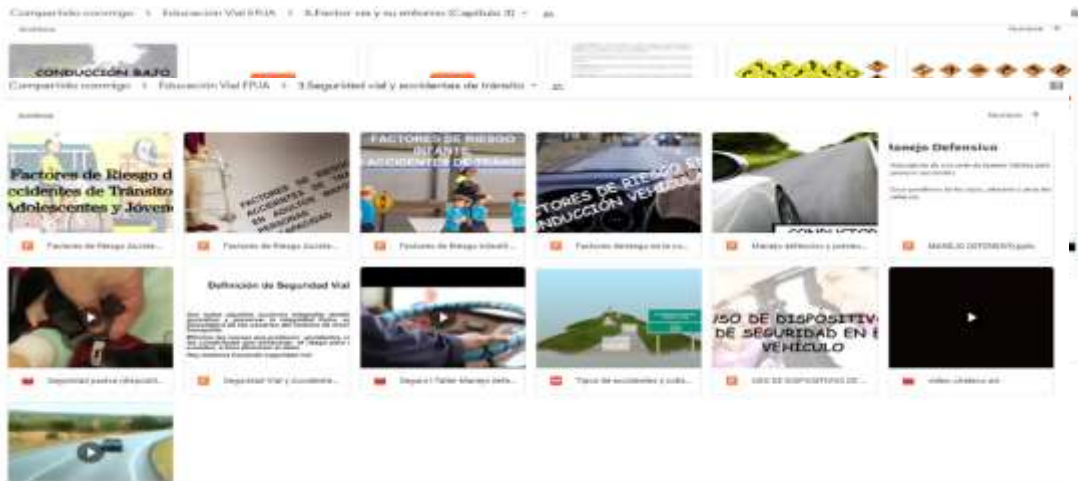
Compartido conmigo > Educación Vial FPJA > 4.Factor vía y su entorno (Capítulo 3)

CONDUCCIÓN BAJO

Compartido conmigo > Educación Vial FPJA > 3.Seguridad vial y accidentes de tránsito

Archivos

Nombre

Factores de Riesgo de Accidentes de Tránsito en Adolescentes y Jóvenes

FACTORES DE RIESGO DE ACCIDENTES DE TRÁNSITO EN ADULTOS MAYORES

FACTORES DE RIESGO INFANTE ACCIDENTES DE TRÁNSITO

FACTORES DE RIESGO EN CONDUCCIÓN VEHICULAR

Manejo Defensivo

Factores de Riesgo Acciden...

Factores de Riesgo Acciden...

Factores de Riesgo Infanti...

Factores de riesgo en la co...

Manejo defensivo y preven...

MANEJO DEFENSIVO.pptx

Definición de Seguridad Vial

USO DE DISPOSITIVOS DE SEGURIDAD EN EL VEHÍCULO

Seguridad pasiva vinculació...

Seguridad Vial y accidente...

Seguro I Taller Manejo defe...

Tipos de accidentes y sub...

USO DE DISPOSITIVOS DE...

video choque.avi